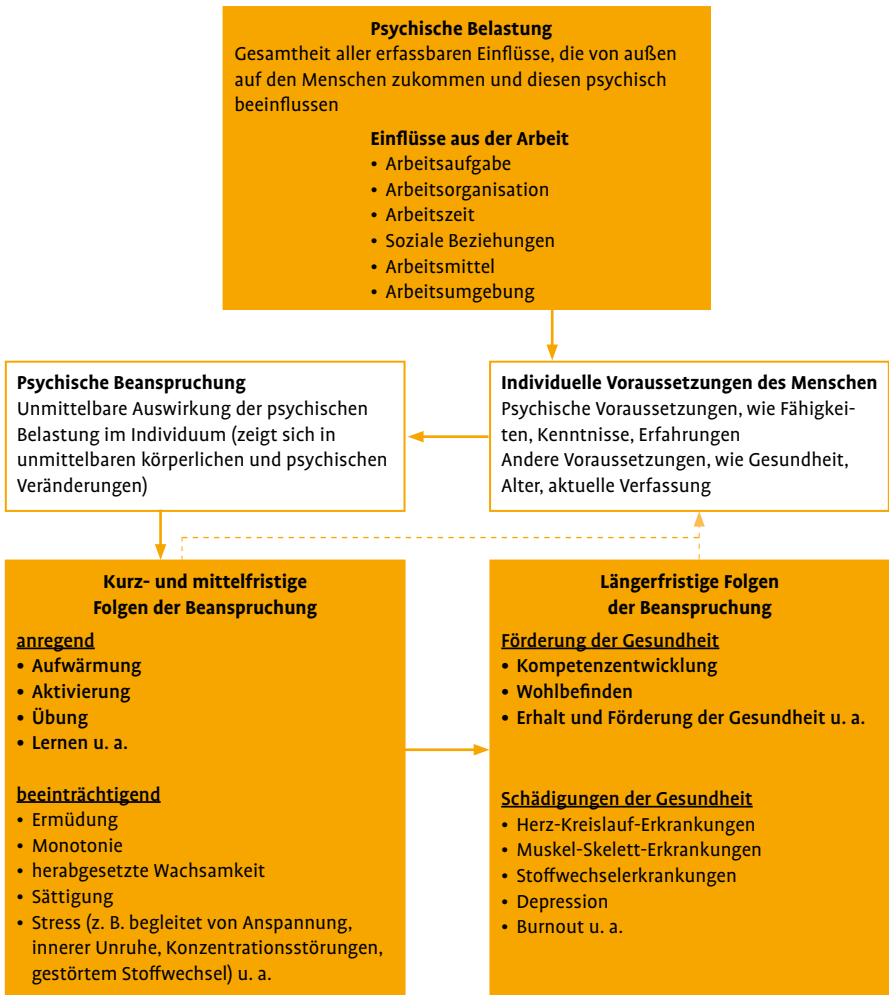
**Psychische Belastung**
Gesamtheit aller erfassbaren Einflüsse, die von außen auf den Menschen zukommen und diesen psychisch beeinflussen

**Einflüsse aus der Arbeit**
• Arbeitsaufgabe
• Arbeitsorganisation
• Arbeitszeit
• Soziale Beziehungen
• Arbeitsmittel
• Arbeitsumgebung

**Psychische Beanspruchung**
Unmittelbare Auswirkung der psychischen Belastung im Individuum (zeigt sich in unmittelbaren körperlichen und psychischen Veränderungen)

**Individuelle Voraussetzungen des Menschen**
Psychische Voraussetzungen, wie Fähigkeiten, Kenntnisse, Erfahrungen
Andere Voraussetzungen, wie Gesundheit, Alter, aktuelle Verfassung

**Kurz- und mittelfristige Folgen der Beanspruchung**

anregend
• Aufwärmung
• Aktivierung
• Übung
• Lernen u. a.

beeinträchtigend
• Ermüdung
• Monotonie
• herabgesetzte Wachsamkeit
• Sättigung
• Stress (z. B. begleitet von Anspannung, innerer Unruhe, Konzentrationsstörungen, gestörtem Stoffwechsel) u. a.

**Längerfristige Folgen der Beanspruchung**

Förderung der Gesundheit
• Kompetenzentwicklung
• Wohlbefinden
• Erhalt und Förderung der Gesundheit u. a.

Schädigungen der Gesundheit
• Herz-Kreislauf-Erkrankungen
• Muskel-Skelett-Erkrankungen
• Stoffwechselerkrankungen
• Depression
• Burnout u. a.